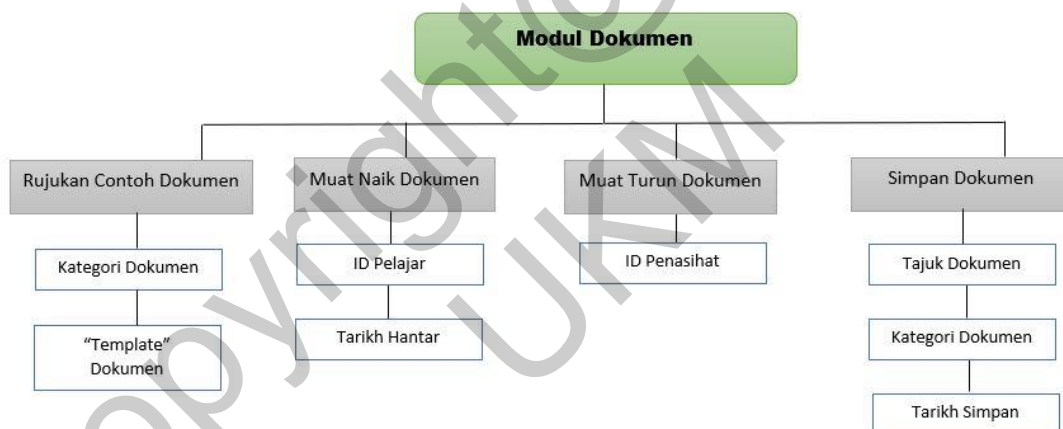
Modul Dokumen

Rujukan Contoh Dokumen

Kategori Dokumen

"Template" Dokumen

Muat Naik Dokumen

ID Pelajar

Tarikh Hantar

Muat Turun Dokumen

ID Penasihat

Simpan Dokumen

Tajuk Dokumen

Kategori Dokumen

Tarikh Simpan

copyright UKM